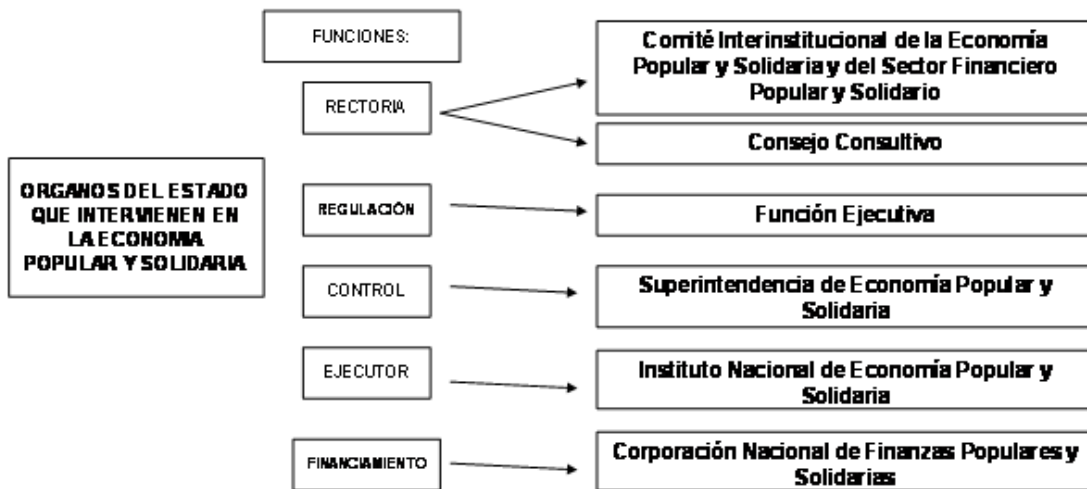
ORGANOS DEL ESTADO QUE INTERVIENEN EN LA ECONOMIA POPULAR Y SOLIDARIA

FUNCIONES:

RECTORIA

Comité Interinstitucional de la Economía Popular y Solidaria y del Sector Financiero Popular y Solidario

Consejo Consultivo

REGULACIÓN

Función Ejecutiva

CONTROL

Superintendencia de Economía Popular y Solidaria

EJECUTOR

Instituto Nacional de Economía Popular y Solidaria

FINANCIAMIENTO

Corporación Nacional de Finanzas Populares y Solidarias